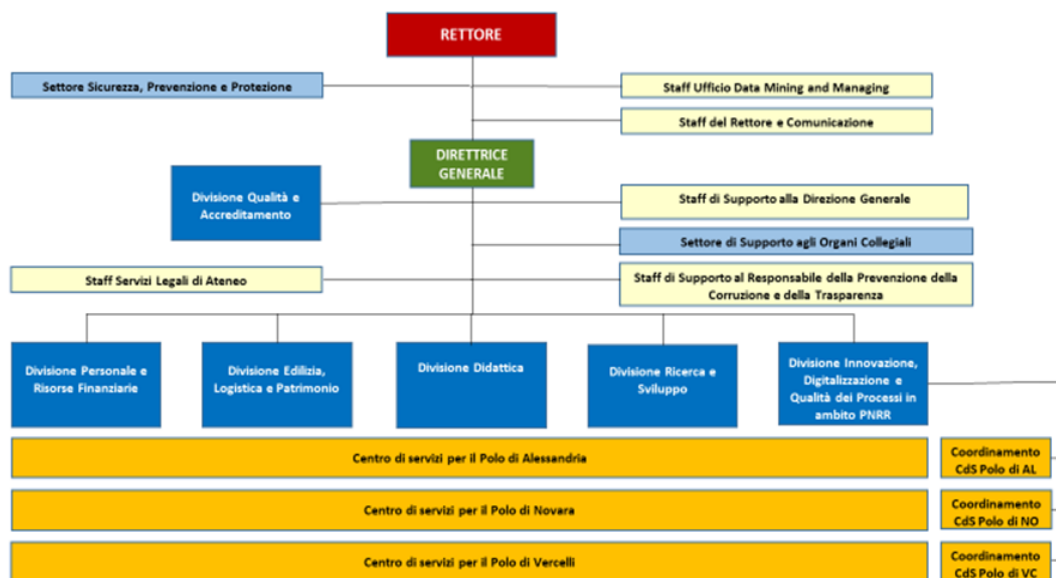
RETTORE

Settore Sicurezza, Prevenzione e Protezione

Staff Ufficio Data Mining and Managing

Staff del Rettore e Comunicazione

DIRETTRICE GENERALE

Divisione Qualità e Accreditamento

Staff di Supporto alla Direzione Generale

Settore di Supporto agli Organi Collegiali

Staff Servizi Legali di Ateneo

Staff di Supporto al Responsabile della Prevenzione della Corruzione e della Trasparenza

Divisione Personale e Risorse Finanziarie

Divisione Edilizia, Logistica e Patrimonio

Divisione Didattica

Divisione Ricerca e Sviluppo

Divisione Innovazione, Digitalizzazione e Qualità dei Processi in ambito PNRR

Centro di servizi per il Polo di Alessandria

Coordinamento CdS Polo di AL

Centro di servizi per il Polo di Novara

Coordinamento CdS Polo di NO

Centro di servizi per il Polo di Vercelli

Coordinamento CdS Polo di VC